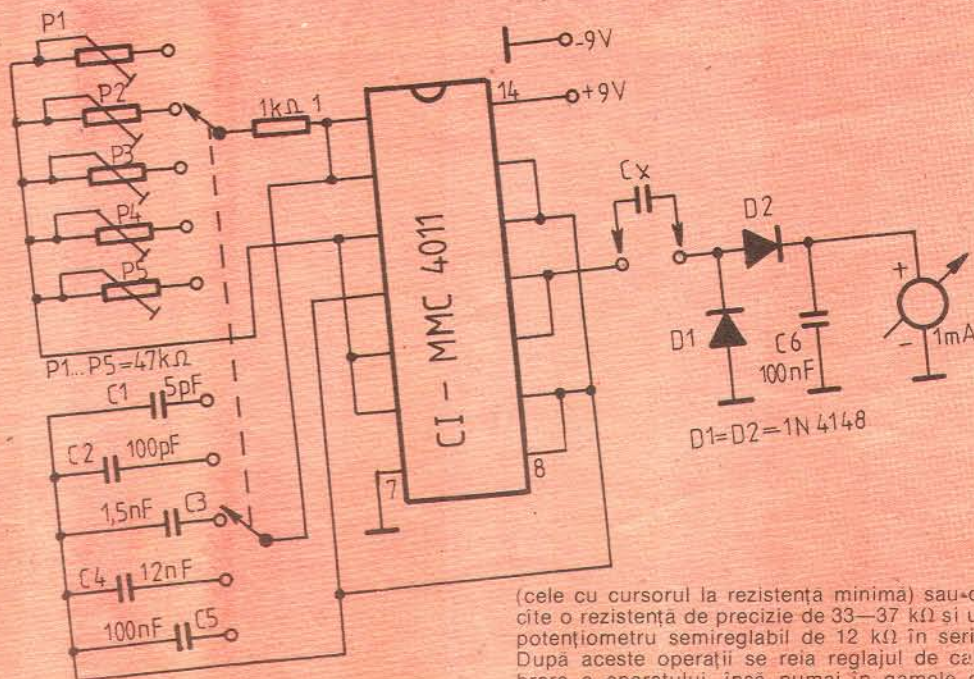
P1
P2
P3
P4
P5
P1...P5=47kΩ
1kΩ 1
-9V
14
+9V
CI - MMC 4011
7
8
Cx
D2
D1
C6
100nF
1mA
+
-
D1=D2=1N 4148
C1 5pF
C2 100pF
1,5nF C3
C4 12nF
100nF C5

(cele cu cursorul la rezistența minimă) sau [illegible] cîte o rezistență de precizie de 33—37 kΩ și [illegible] potențiometru semireglabil de 12 kΩ în seri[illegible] După aceste operații se reia reglajul de ca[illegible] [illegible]